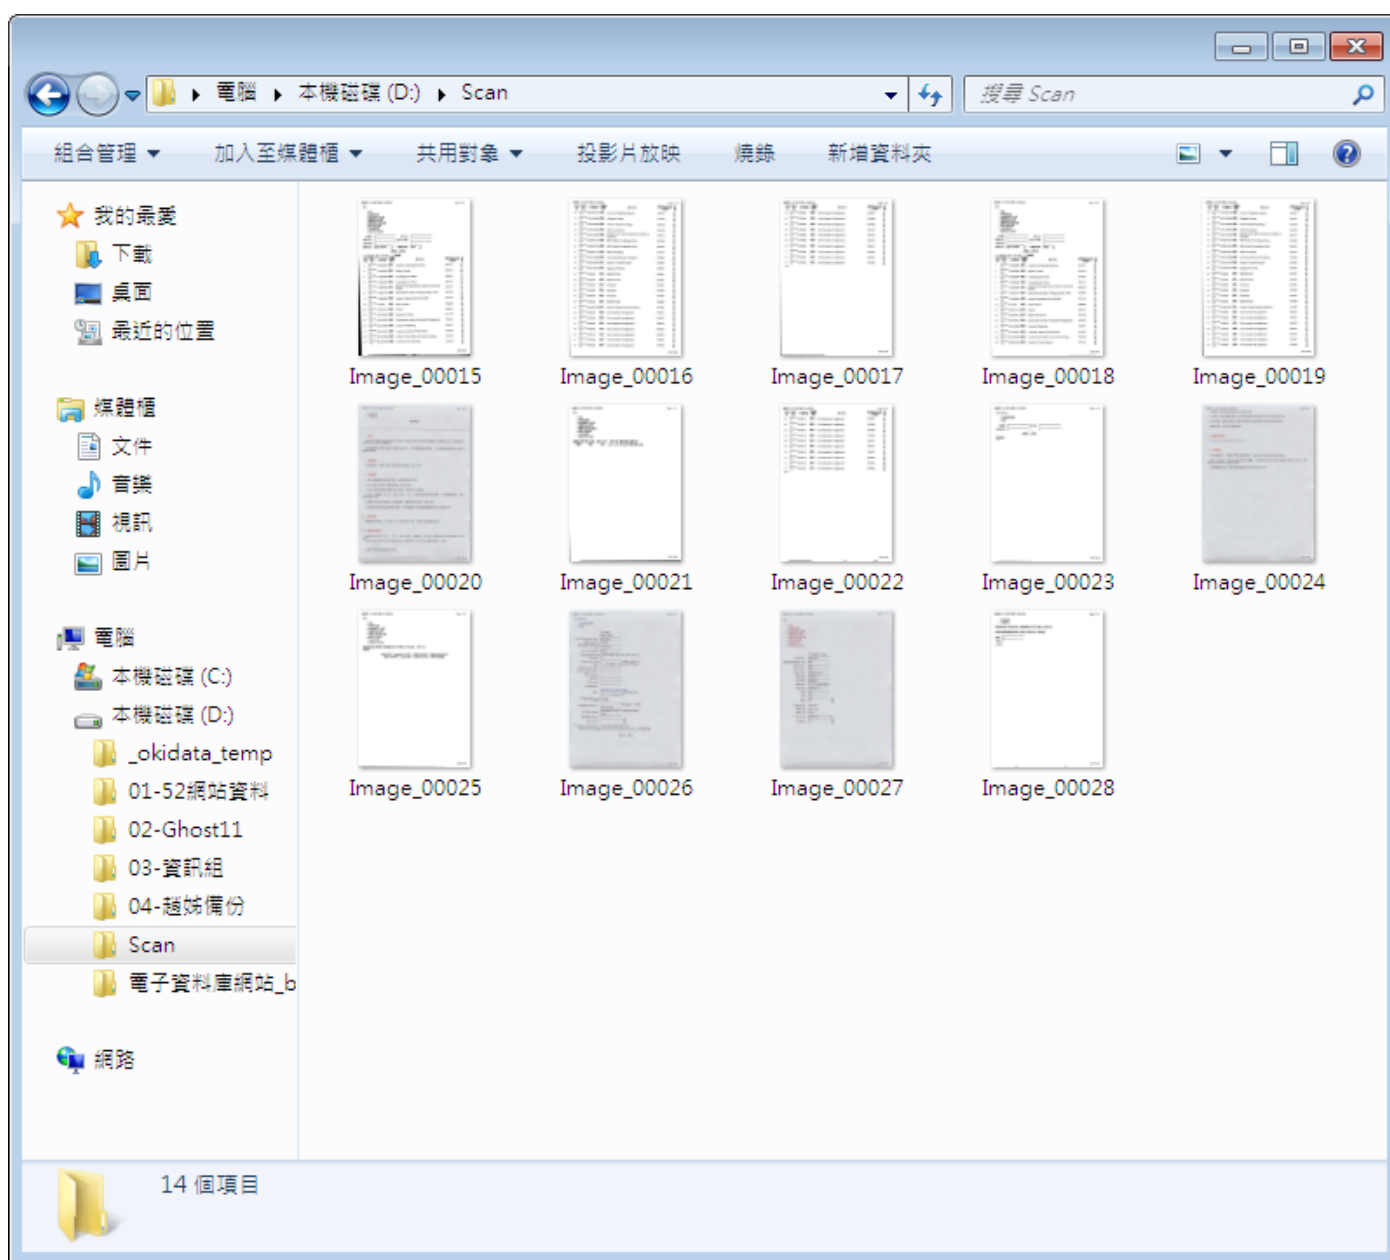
電腦 ▸ 本機磁碟 (D:) ▸ Scan

搜尋 Scan

組合管理 ▾ 加入至媒體櫃 ▾ 共用對象 ▾ 投影片放映 燒錄 新增資料夾

我的最愛
下載
桌面
最近的位置

媒體櫃
文件
音樂
視訊
圖片

電腦
本機磁碟 (C:)
本機磁碟 (D:)
_okidata_temp
01-52網站資料
02-Ghost11
03-資訊組
04-趙姊備份
Scan
電子資料庫網站_b

網路

Image_00015
Image_00016
Image_00017
Image_00018
Image_00019
Image_00020
Image_00021
Image_00022
Image_00023
Image_00024
Image_00025
Image_00026
Image_00027
Image_00028

14 個項目